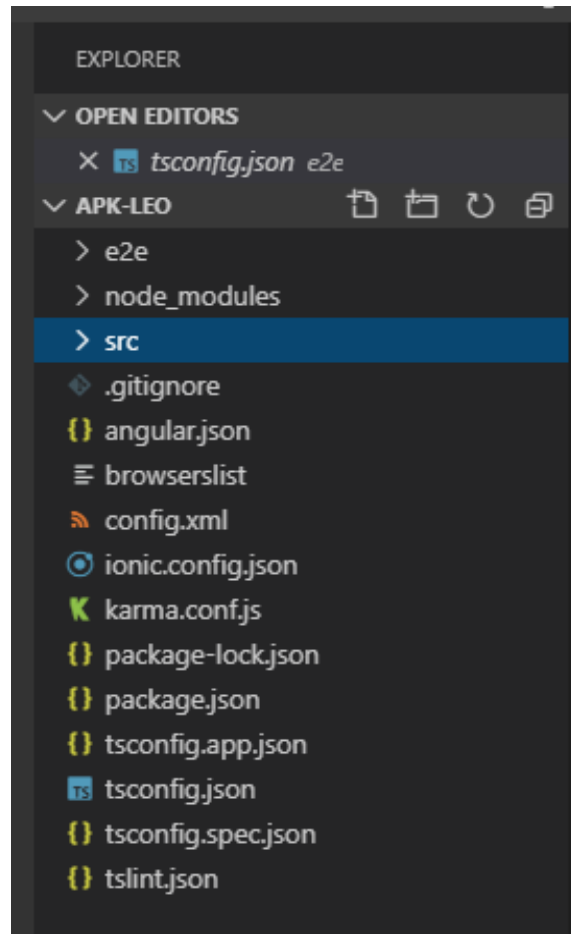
EXPLORER

OPEN EDITORS

× TS tsconfig.json e2e

APK-LEO

e2e

node_modules

src

.gitignore

angular.json

browserslist

config.xml

ionic.config.json

karma.conf.js

package-lock.json

package.json

tsconfig.app.json

TS tsconfig.json

tsconfig.spec.json

tslint.json